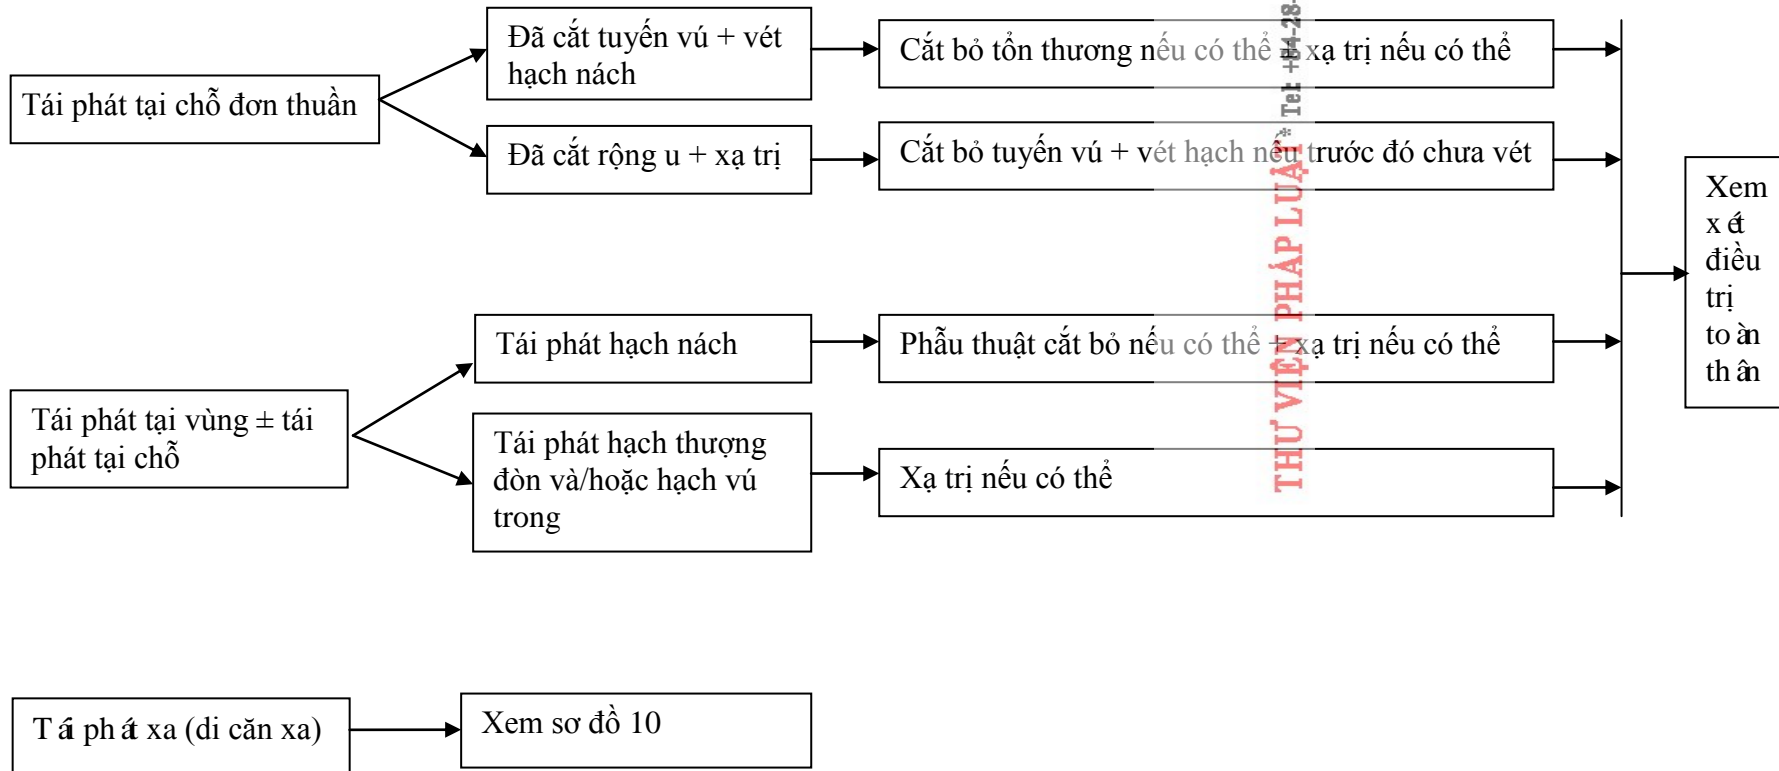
Tái phát tại chỗ đơn thuần

Đã cắt tuyến vú + vét hạch nách

Cắt bỏ tổn thương nếu có thể ± xạ trị nếu có thể

Đã cắt rộng u + xạ trị

Cắt bỏ tuyến vú + vét hạch nếu trước đó chưa vét

Xem xét điều trị toàn thân

Tái phát tại vùng ± tái phát tại chỗ

Tái phát hạch nách

Phẫu thuật cắt bỏ nếu có thể ± xạ trị nếu có thể

Tái phát hạch thượng đòn và/hoặc hạch vú trong

Xạ trị nếu có thể

Tái phát xa (di căn xa)

Xem sơ đồ 10

THƯ VIỆN PHÁP LUẬT Tel: +84-28-